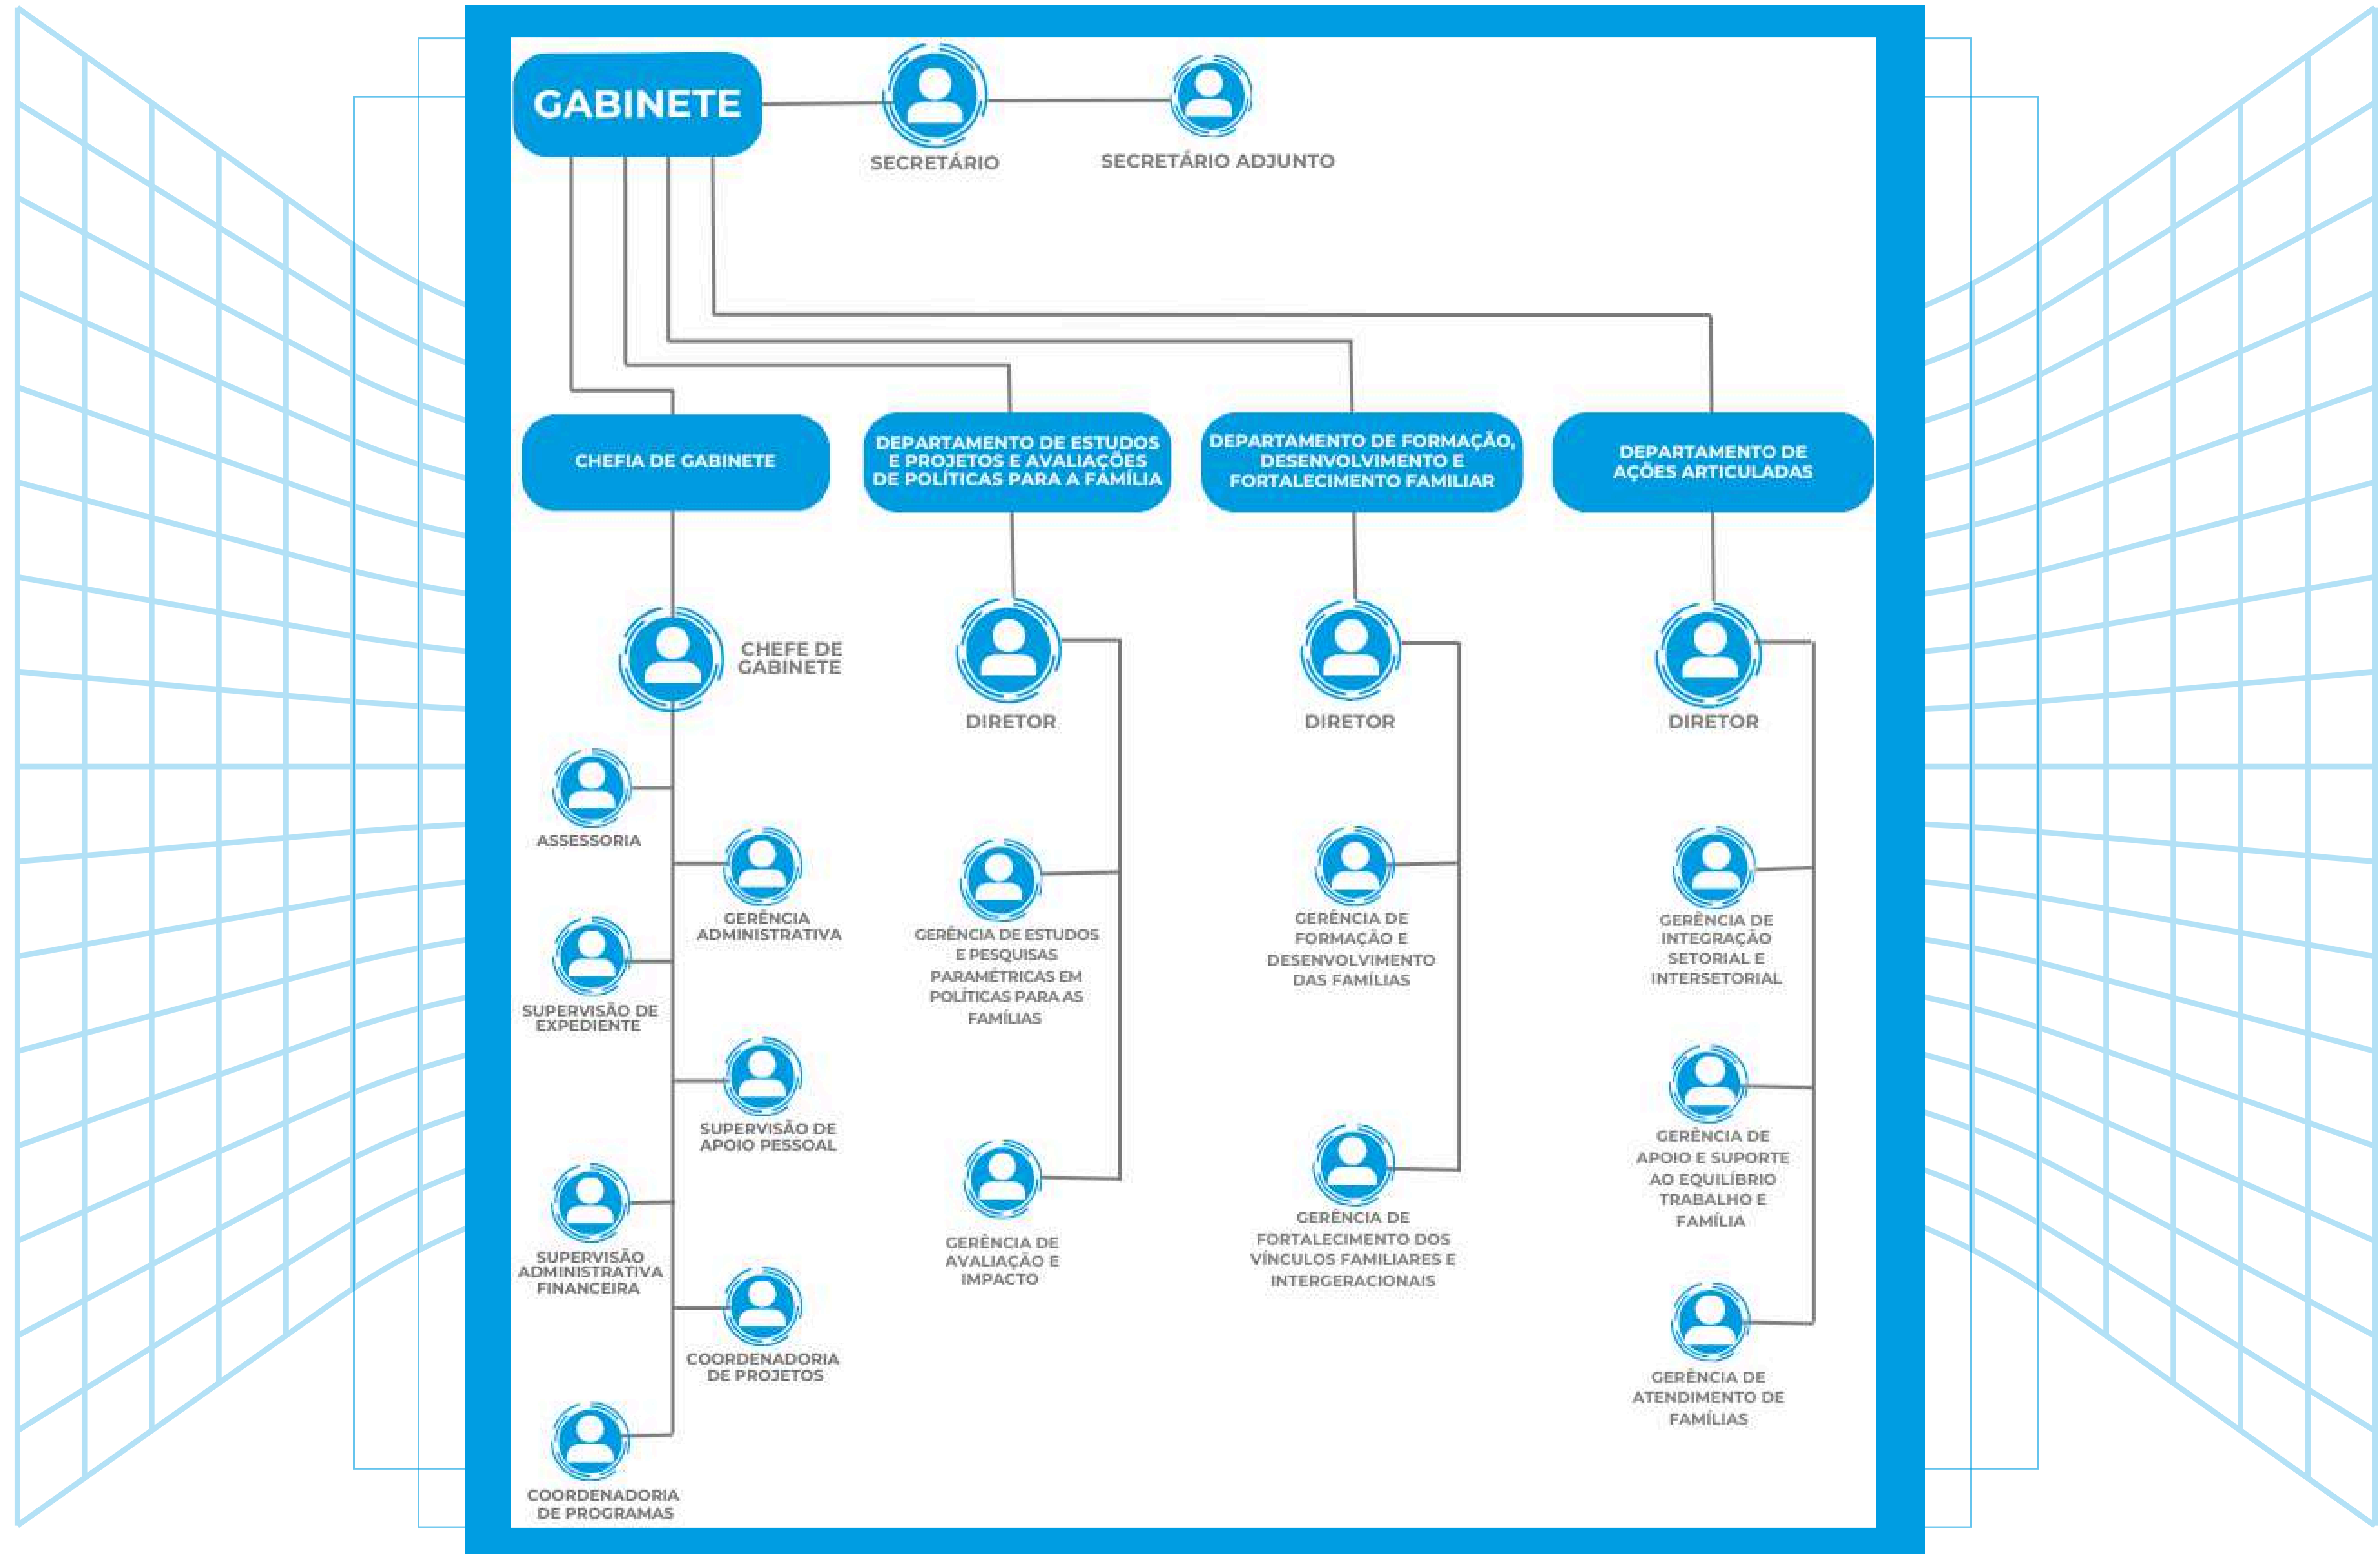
GABINETE

SECRETÁRIO

SECRETÁRIO ADJUNTO

CHEFIA DE GABINETE

DEPARTAMENTO DE ESTUDOS E PROJETOS E AVALIAÇÕES DE POLÍTICAS PARA A FAMÍLIA

DEPARTAMENTO DE FORMAÇÃO, DESENVOLVIMENTO E FORTALECIMENTO FAMILIAR

DEPARTAMENTO DE AÇÕES ARTICULADAS

CHEFE DE GABINETE

ASSESSORIA

GERÊNCIA ADMINISTRATIVA

SUPERVISÃO DE EXPEDIENTE

SUPERVISÃO DE APOIO PESSOAL

SUPERVISÃO ADMINISTRATIVA FINANCEIRA

COORDENADORIA DE PROJETOS

COORDENADORIA DE PROGRAMAS

DIRETOR

GERÊNCIA DE ESTUDOS E PESQUISAS PARAMÉTRICAS EM POLÍTICAS PARA AS FAMÍLIAS

GERÊNCIA DE AVALIAÇÃO E IMPACTO

DIRETOR

GERÊNCIA DE FORMAÇÃO E DESENVOLVIMENTO DAS FAMÍLIAS

GERÊNCIA DE FORTALECIMENTO DOS VÍNCULOS FAMILIARES E INTERGERACIONAIS

DIRETOR

GERÊNCIA DE INTEGRAÇÃO SETORIAL E INTERSETORIAL

GERÊNCIA DE APOIO E SUPORTE AO EQUILÍBRIO TRABALHO E FAMÍLIA

GERÊNCIA DE ATENDIMENTO DE FAMÍLIAS